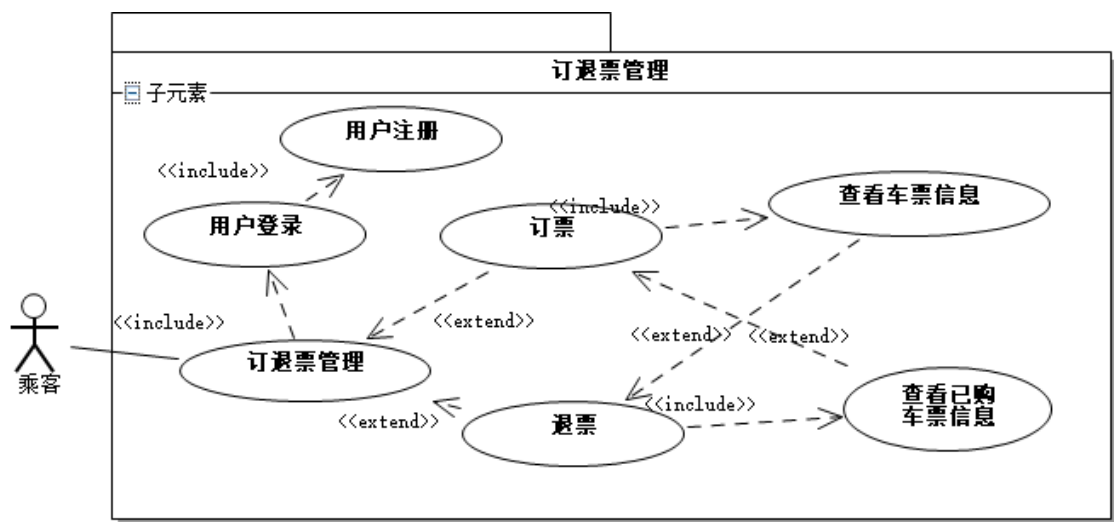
订退票管理

子元素

用户注册

<<include>>

用户登录

<<include>>

订票

查看车票信息

<<include>>

<<extend>>

<<extend>>

<<extend>>

乘客

订退票管理

<<include>>

查看已购车票信息

<<extend>>

退票